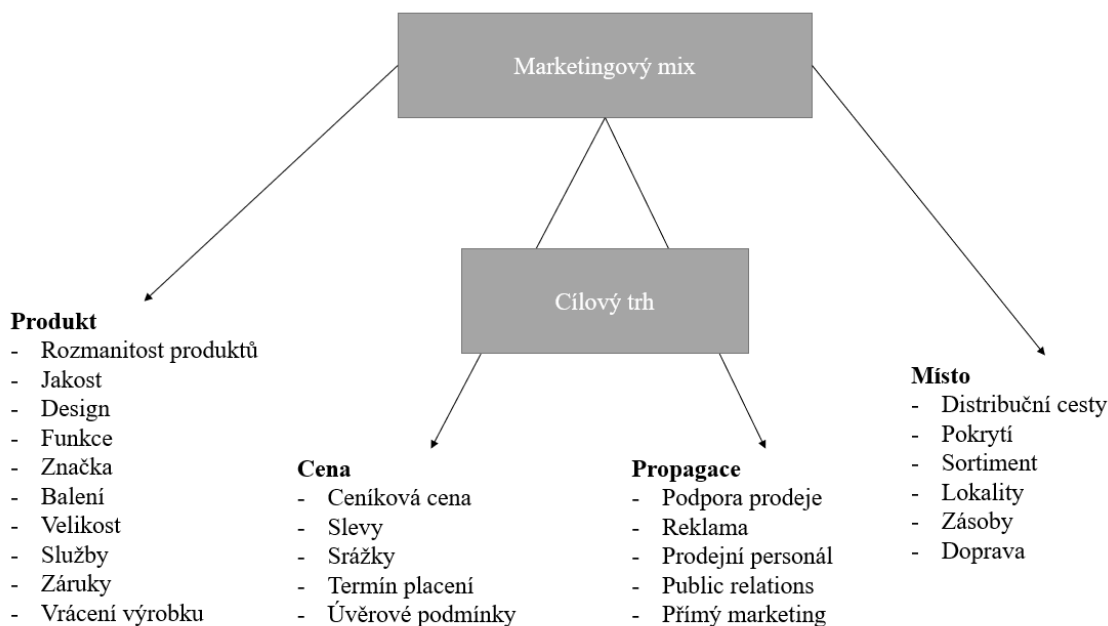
Marketingový mix

Cílový trh

**Produkt**
- Rozmanitost produktů
- Jakost
- Design
- Funkce
- Značka
- Balení
- Velikost
- Služby
- Záruky
- Vrácení výrobku

**Cena**
- Ceníková cena
- Slevy
- Srážky
- Termín placení
- Úvěrové podmínky

**Propagace**
- Podpora prodeje
- Reklama
- Prodejní personál
- Public relations
- Přímý marketing

**Místo**
- Distribuční cesty
- Pokrytí
- Sortiment
- Lokality
- Zásoby
- Doprava